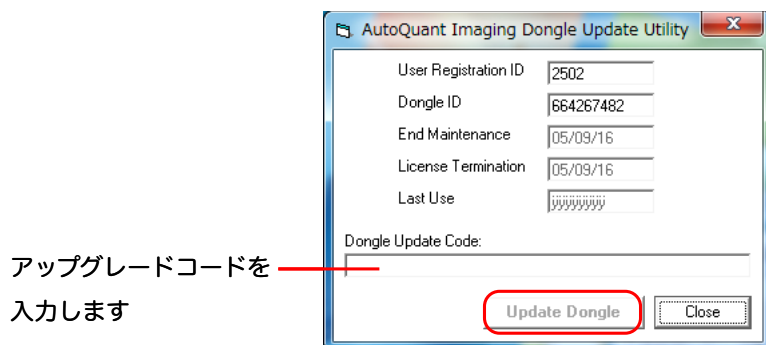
AutoQuant Imaging Dongle Update Utility

User Registration ID 2502

Dongle ID 664267482

End Maintenance 05/09/16

License Termination 05/09/16

Last Use ÿÿÿÿÿÿÿÿÿ

Dongle Update Code:

アップグレードコードを入力します

Update Dongle

Close